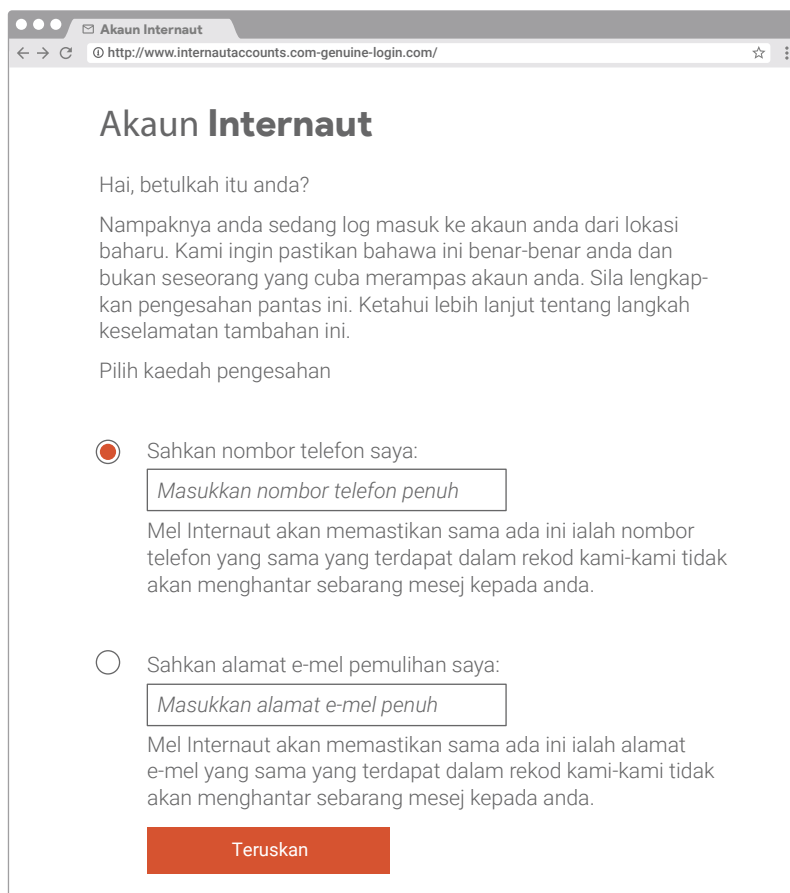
Akaun Internaut

http://www.internautaccounts.com-genuine-login.com/

Akaun **Internaut**

Hai, betulkah itu anda?

Nampaknya anda sedang log masuk ke akaun anda dari lokasi baharu. Kami ingin pastikan bahawa ini benar-benar anda dan bukan seseorang yang cuba merampas akaun anda. Sila lengkapkan pengesahan pantas ini. Ketahui lebih lanjut tentang langkah keselamatan tambahan ini.

Pilih kaedah pengesahan

Sahkan nombor telefon saya:

*Masukkan nombor telefon penuh*

Mel Internaut akan memastikan sama ada ini ialah nombor telefon yang sama yang terdapat dalam rekod kami-kami tidak akan menghantar sebarang mesej kepada anda.

Sahkan alamat e-mel pemulihan saya:

*Masukkan alamat e-mel penuh*

Mel Internaut akan memastikan sama ada ini ialah alamat e-mel yang sama yang terdapat dalam rekod kami-kami tidak akan menghantar sebarang mesej kepada anda.

Teruskan